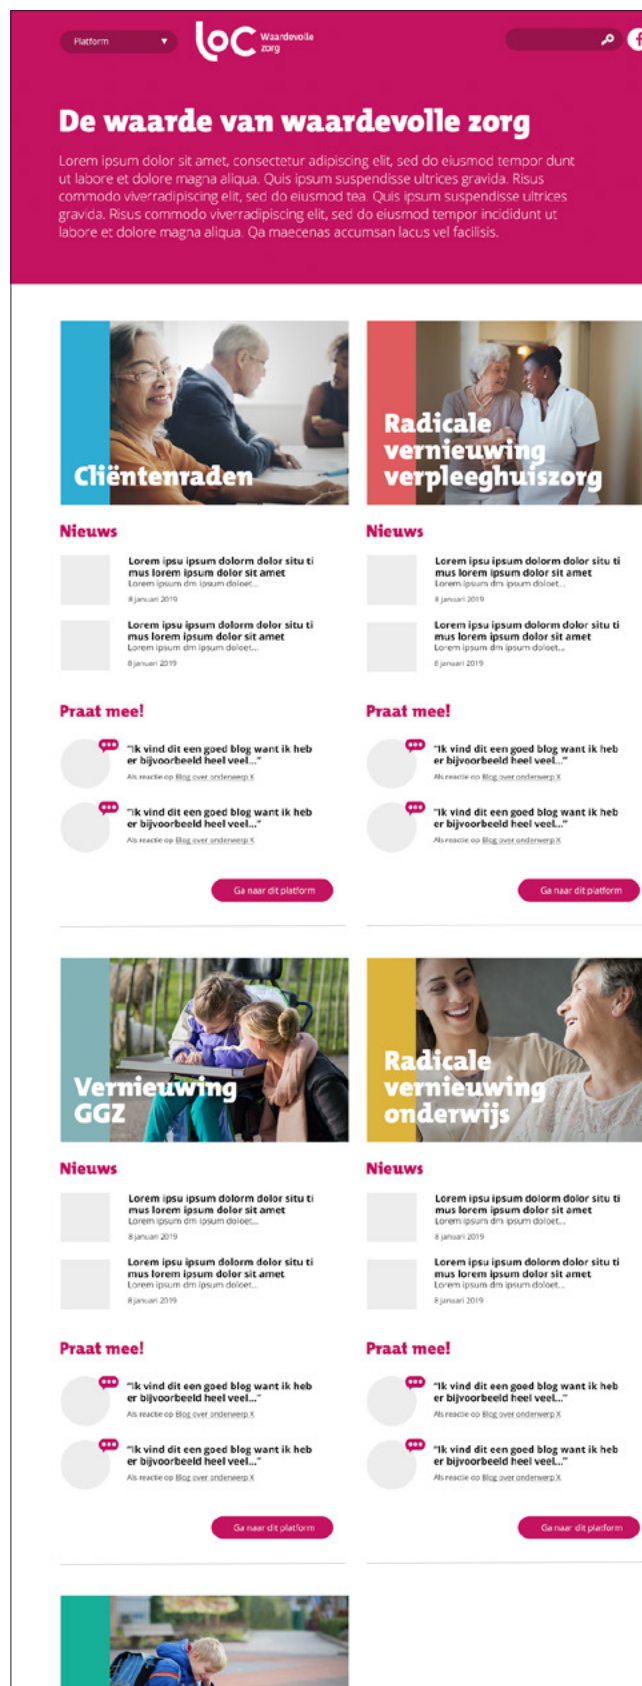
Platform

loc Waardevolle zorg

De waarde van waardevolle zorg

Lorem ipsum dolor sit amet, consectetur adipiscing elit, sed do eiusmod tempor dunt ut labore et dolore magna aliqua. Quis ipsum suspendisse ultrices gravida. Risus commodo viverradipiscing elit, sed do eiusmod tea. Quis ipsum suspendisse ultrices gravida. Risus commodo viverradipiscing elit, sed do eiusmod tempor incididunt ut labore et dolore magna aliqua. Qa maecenas accumsan lacus vel facilisis.

Cliëntenraden

Nieuws

Lorem ipsu ipsum dolorm dolor situ ti mus lorem ipsum dolor sit amet
Lorem ipsum dm ipsum doloet...
8 januari 2019

Lorem ipsu ipsum dolorm dolor situ ti mus lorem ipsum dolor sit amet
Lorem ipsum dm ipsum doloet...
8 januari 2019

Praat mee!

"Ik vind dit een goed blog want ik heb er bijvoorbeeld heel veel..."
Als reactie op Blog over onderwerp X

"Ik vind dit een goed blog want ik heb er bijvoorbeeld heel veel..."
Als reactie op Blog over onderwerp X

Ga naar dit platform

Radicale vernieuwing verpleeghuiszorg

Nieuws

Lorem ipsu ipsum dolorm dolor situ ti mus lorem ipsum dolor sit amet
Lorem ipsum dm ipsum doloet...
8 januari 2019

Lorem ipsu ipsum dolorm dolor situ ti mus lorem ipsum dolor sit amet
Lorem ipsum dm ipsum doloet...
8 januari 2019

Praat mee!

"Ik vind dit een goed blog want ik heb er bijvoorbeeld heel veel..."
Als reactie op Blog over onderwerp X

"Ik vind dit een goed blog want ik heb er bijvoorbeeld heel veel..."
Als reactie op Blog over onderwerp X

Ga naar dit platform

Vernieuwing GGZ

Nieuws

Lorem ipsu ipsum dolorm dolor situ ti mus lorem ipsum dolor sit amet
Lorem ipsum dm ipsum doloet...
8 januari 2019

Lorem ipsu ipsum dolorm dolor situ ti mus lorem ipsum dolor sit amet
Lorem ipsum dm ipsum doloet...
8 januari 2019

Praat mee!

"Ik vind dit een goed blog want ik heb er bijvoorbeeld heel veel..."
Als reactie op Blog over onderwerp X

"Ik vind dit een goed blog want ik heb er bijvoorbeeld heel veel..."
Als reactie op Blog over onderwerp X

Ga naar dit platform

Radicale vernieuwing onderwijs

Nieuws

Lorem ipsu ipsum dolorm dolor situ ti mus lorem ipsum dolor sit amet
Lorem ipsum dm ipsum doloet...
8 januari 2019

Lorem ipsu ipsum dolorm dolor situ ti mus lorem ipsum dolor sit amet
Lorem ipsum dm ipsum doloet...
8 januari 2019

Praat mee!

"Ik vind dit een goed blog want ik heb er bijvoorbeeld heel veel..."
Als reactie op Blog over onderwerp X

"Ik vind dit een goed blog want ik heb er bijvoorbeeld heel veel..."
Als reactie op Blog over onderwerp X

Ga naar dit platform